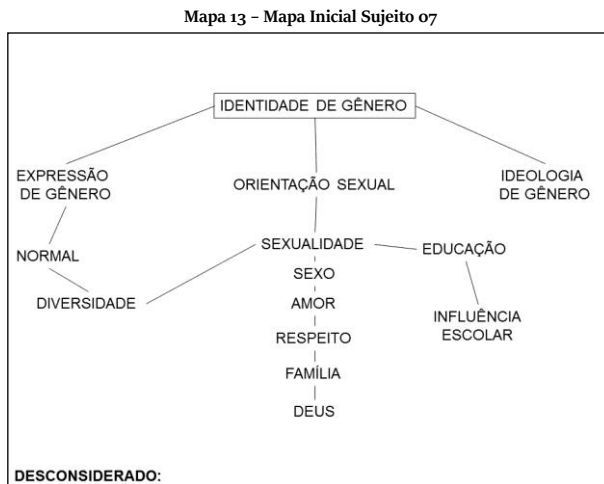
Mapa 13 - Mapa Inicial Sujeito 07

IDENTIDADE DE GÊNERO

EXPRESSÃO DE GÊNERO

ORIENTAÇÃO SEXUAL

IDEOLOGIA DE GÊNERO

NORMAL

SEXUALIDADE

EDUCAÇÃO

DIVERSIDADE

SEXO

AMOR

INFLUÊNCIA ESCOLAR

RESPEITO

FAMÍLIA

DEUS

DESCONSIDERADO: